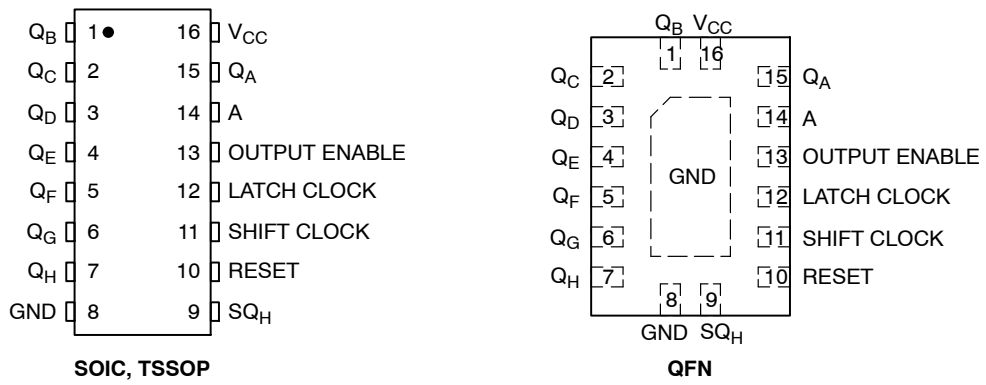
$Q_B$ 1 16 $V_{CC}$
$Q_C$ 2 15 $Q_A$
$Q_D$ 3 14 A
$Q_E$ 4 13 OUTPUT ENABLE
$Q_F$ 5 12 LATCH CLOCK
$Q_G$ 6 11 SHIFT CLOCK
$Q_H$ 7 10 RESET
GND 8 9 $SQ_H$

SOIC, TSSOP

$Q_B$ $V_{CC}$
1 16
$Q_C$ 2 15 $Q_A$
$Q_D$ 3 14 A
$Q_E$ 4 13 OUTPUT ENABLE
GND
$Q_F$ 5 12 LATCH CLOCK
$Q_G$ 6 11 SHIFT CLOCK
$Q_H$ 7 10 RESET
8 9
GND $SQ_H$

QFN